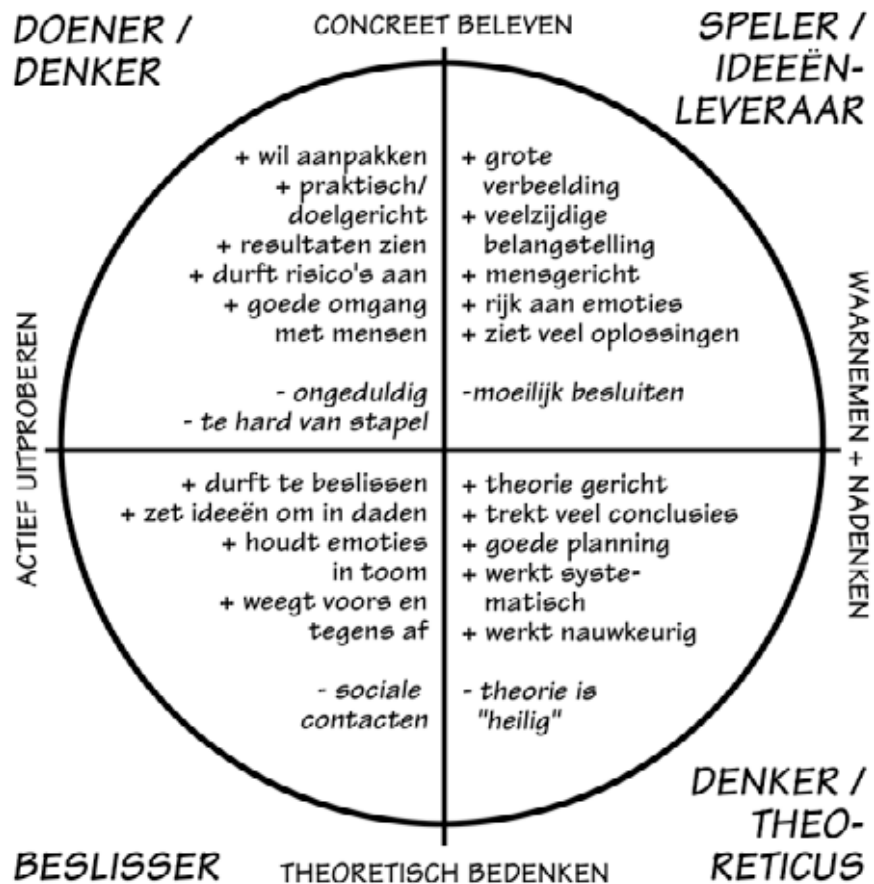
DOENER / DENKER

CONCREET BELEVEN

SPELER / IDEEËNLEVERAAR

+ wil aanpakken
+ praktisch/ doelgericht
+ resultaten zien
+ durft risico's aan
+ goede omgang met mensen

- ongeduldig
- te hard van stapel

+ grote verbeelding
+ veelzijdige belangstelling
+ mensgericht
+ rijk aan emoties
+ ziet veel oplossingen

-moeilijk besluiten

ACTIEF UITPROBEREN

WAARNEMEN + NADENKEN

+ durft te beslissen
+ zet ideeën om in daden
+ houdt emoties in toom
+ weegt voors en tegens af

- sociale contacten

+ theorie gericht
+ trekt veel conclusies
+ goede planning
+ werkt systematisch
+ werkt nauwkeurig

- theorie is "heilig"

BESLISSER

THEORETISCH BEDENKEN

DENKER / THEORETICUS